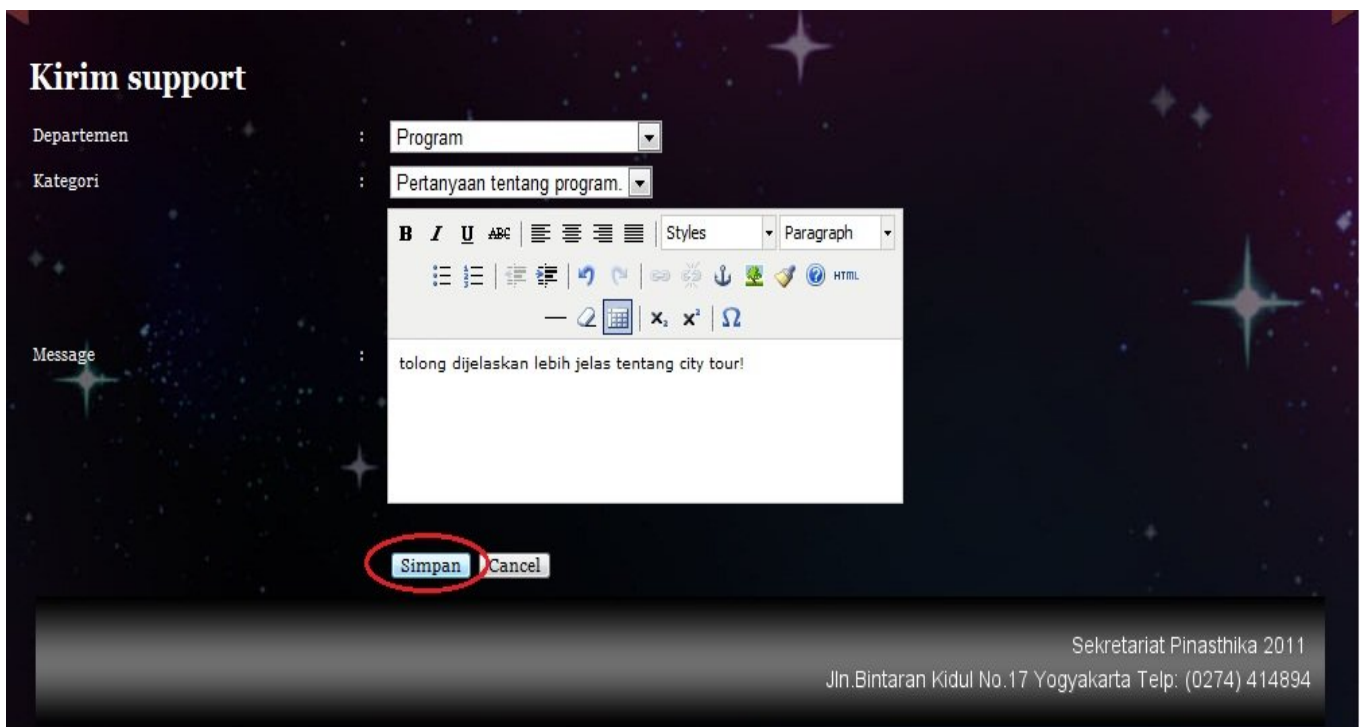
Kirim support

Departemen : Program

Kategori : Pertanyaan tentang program.

B I U ABC Styles Paragraph

HTML

$x_2$ $x^2$ $\Omega$

Message : tolong dijelaskan lebih jelas tentang city tour!

Simpan Cancel

Sekretariat Pinasthika 2011

Jln.Bintaran Kidul No.17 Yogyakarta Telp: (0274) 414894